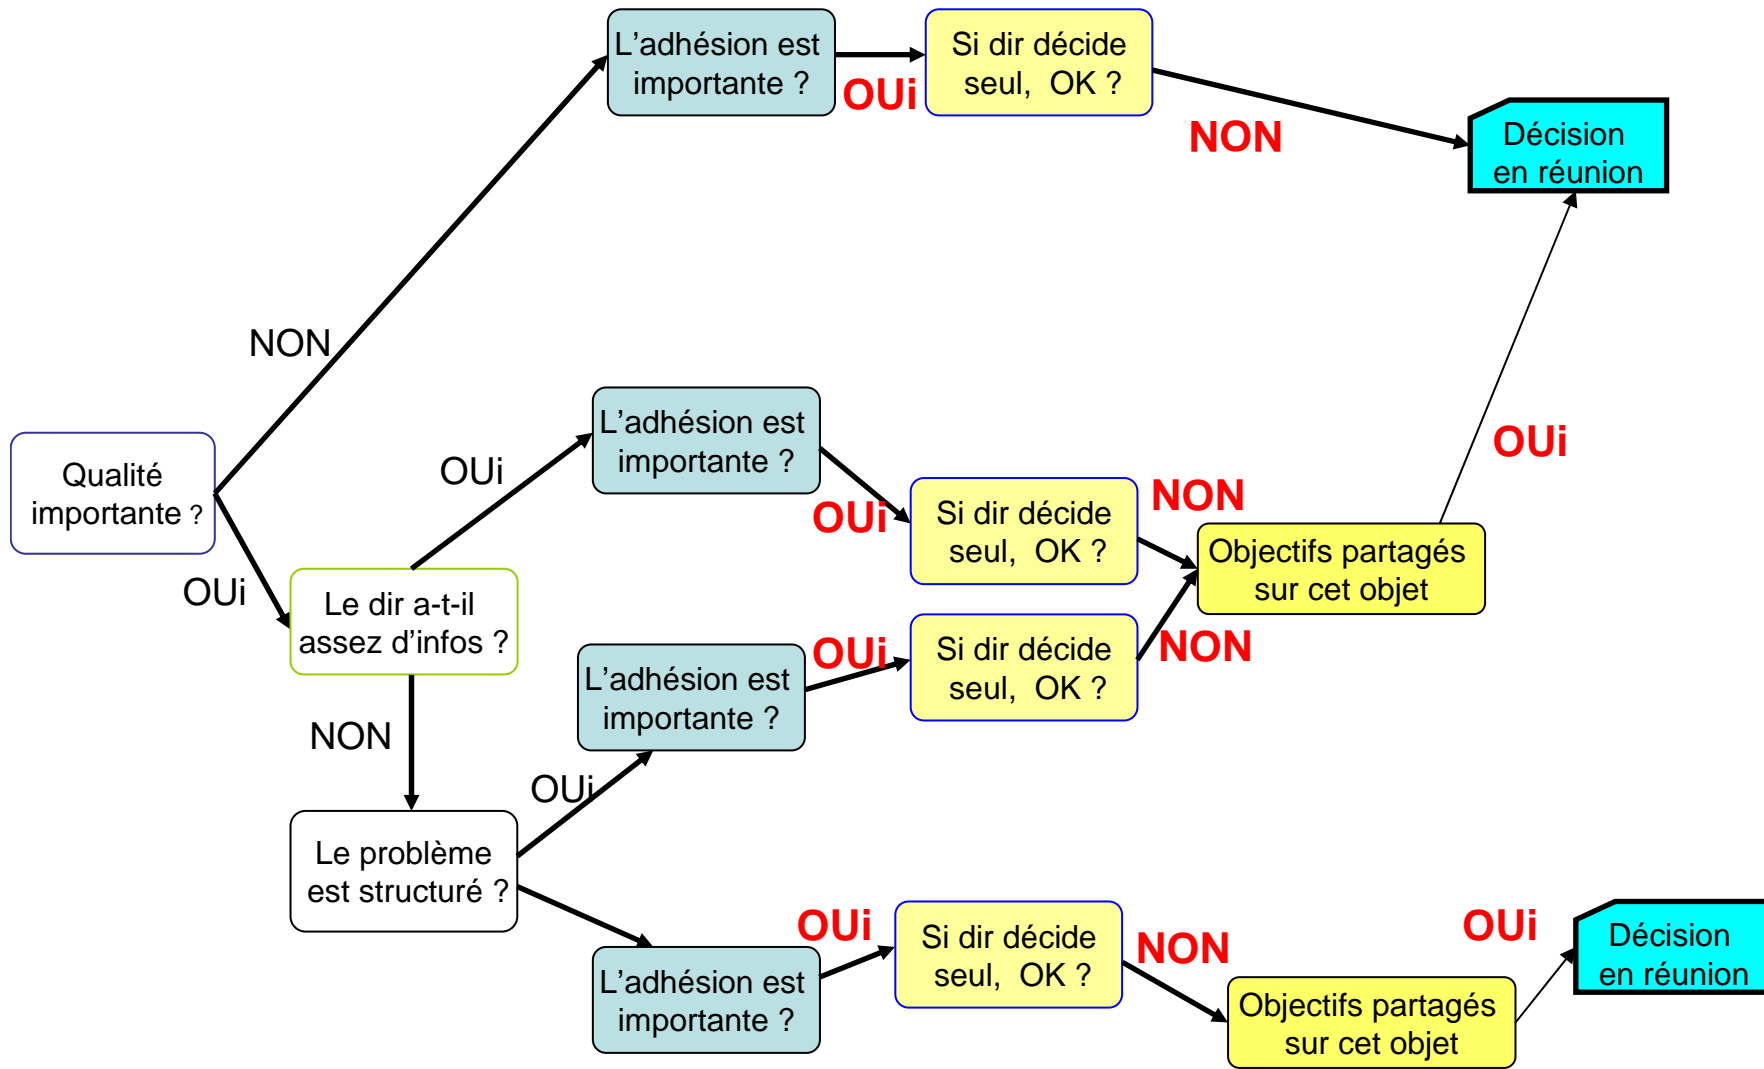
Qualité importante ?

NON

L'adhésion est importante ?

OUi

Si dir décide seul, OK ?

NON

Décision en réunion

OUi

Le dir a-t-il assez d'infos ?

OUi

L'adhésion est importante ?

OUi

Si dir décide seul, OK ?

NON

Objectifs partagés sur cet objet

OUi

NON

Le problème est structuré ?

OUi

L'adhésion est importante ?

OUi

Si dir décide seul, OK ?

NON

L'adhésion est importante ?

OUi

Si dir décide seul, OK ?

NON

Objectifs partagés sur cet objet

OUi

Décision en réunion